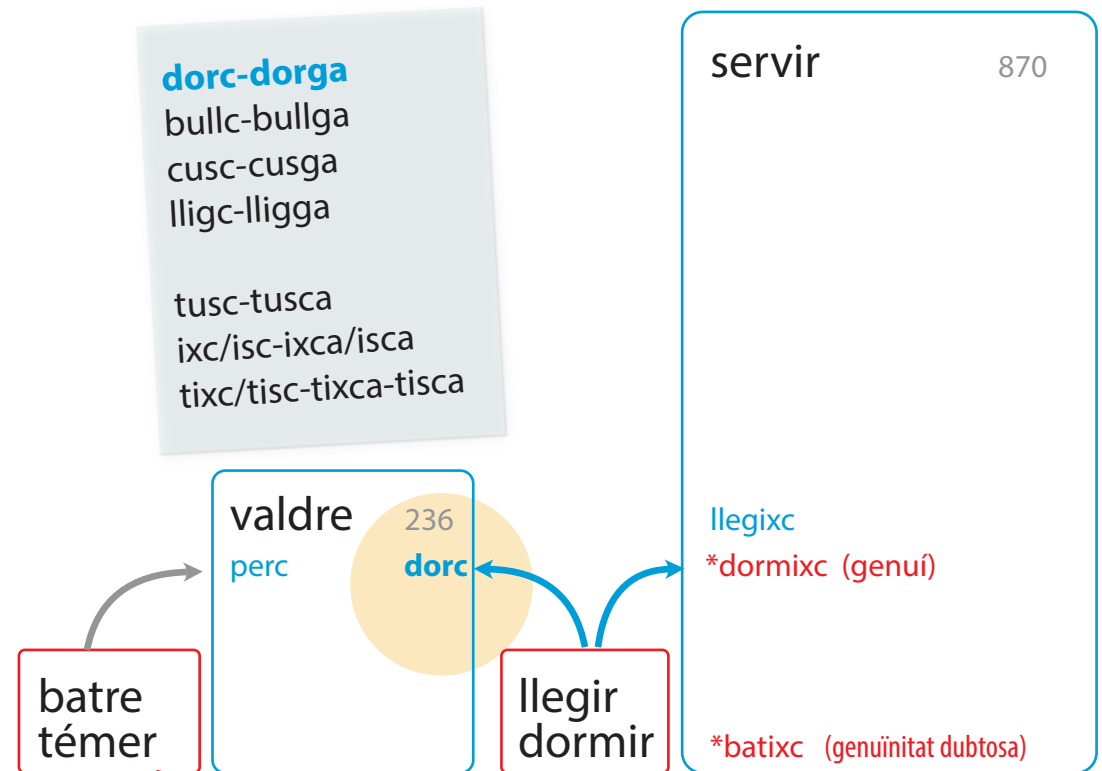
dorc-dorga
bullc-bullga
cusc-cusga
lligc-lligga

tusc-tusca
ixc/isc-ixca/isca
tixc/tisc-tixca-tisca

servir 870

valdre 236
perc dorc

llegixc
*dormixc (genuí)

batre
témer

llegir
dormir

*batixc (genuïnitat dubtosa)